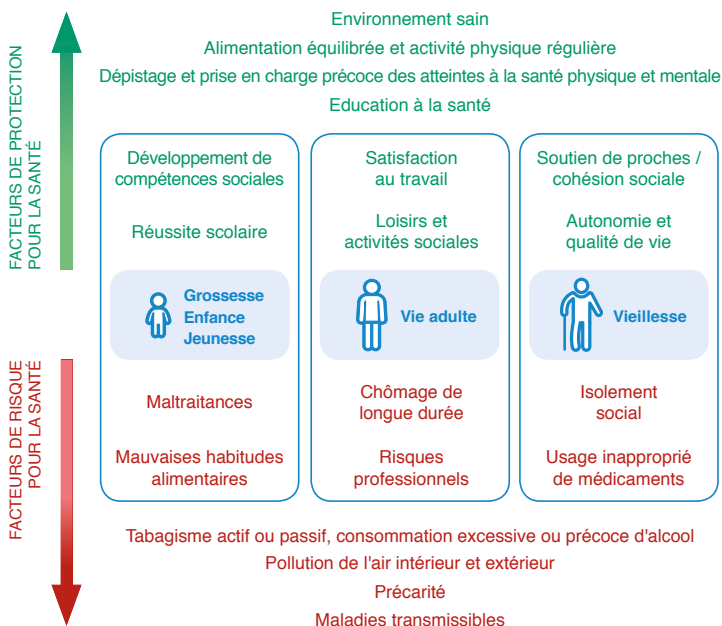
FACTEURS DE PROTECTION POUR LA SANTÉ

Environnement sain
Alimentation équilibrée et activité physique régulière
Dépistage et prise en charge précoce des atteintes à la santé physique et mentale
Education à la santé

Développement de compétences sociales

Réussite scolaire

Grossesse
Enfance
Jeunesse

Maltraitances

Mauvaises habitudes alimentaires

Satisfaction au travail

Loisirs et activités sociales

Vie adulte

Chômage de longue durée

Risques professionnels

Soutien de proches / cohésion sociale

Autonomie et qualité de vie

Vieillesse

Isolement social

Usage inapproprié de médicaments

FACTEURS DE RISQUE POUR LA SANTÉ

Tabagisme actif ou passif, consommation excessive ou précoce d'alcool
Pollution de l'air intérieur et extérieur
Précarité
Maladies transmissibles